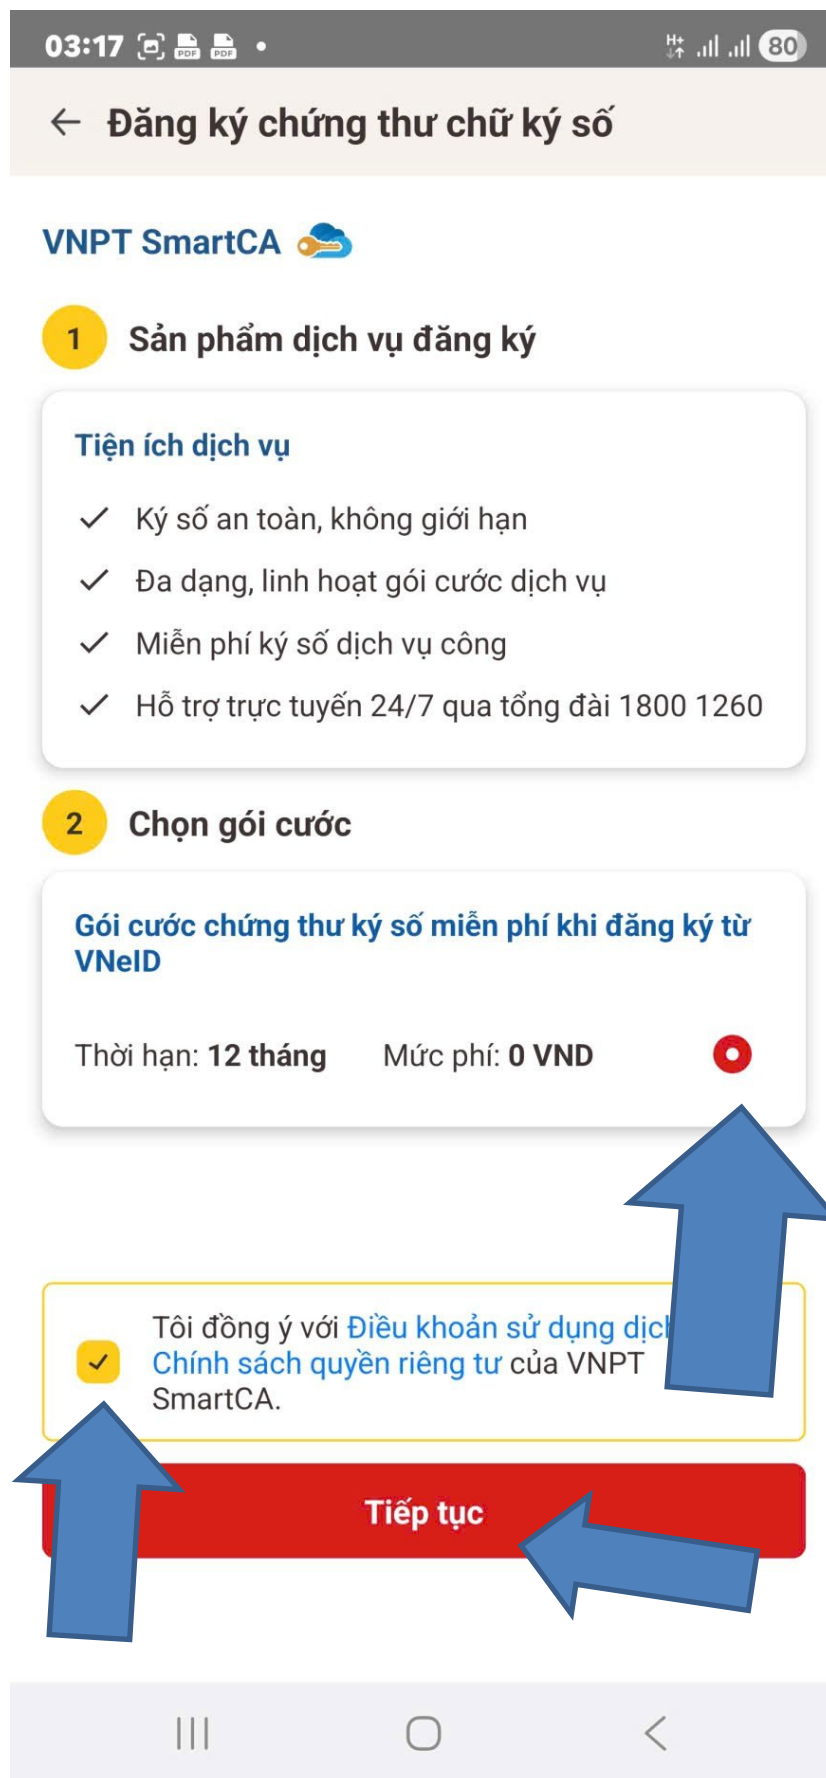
03:17 80

Đăng ký chứng thư chữ ký số

VNPT SmartCA

1 Sản phẩm dịch vụ đăng ký

Tiện ích dịch vụ

Ký số an toàn, không giới hạn

Đa dạng, linh hoạt gói cước dịch vụ

Miễn phí ký số dịch vụ công

Hỗ trợ trực tuyến 24/7 qua tổng đài 1800 1260

2 Chọn gói cước

Gói cước chứng thư ký số miễn phí khi đăng ký từ VNeID

Thời hạn: 12 tháng Mức phí: 0 VND

Tôi đồng ý với Điều khoản sử dụng dịc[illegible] Chính sách quyền riêng tư của VNPT SmartCA.

Tiếp tục